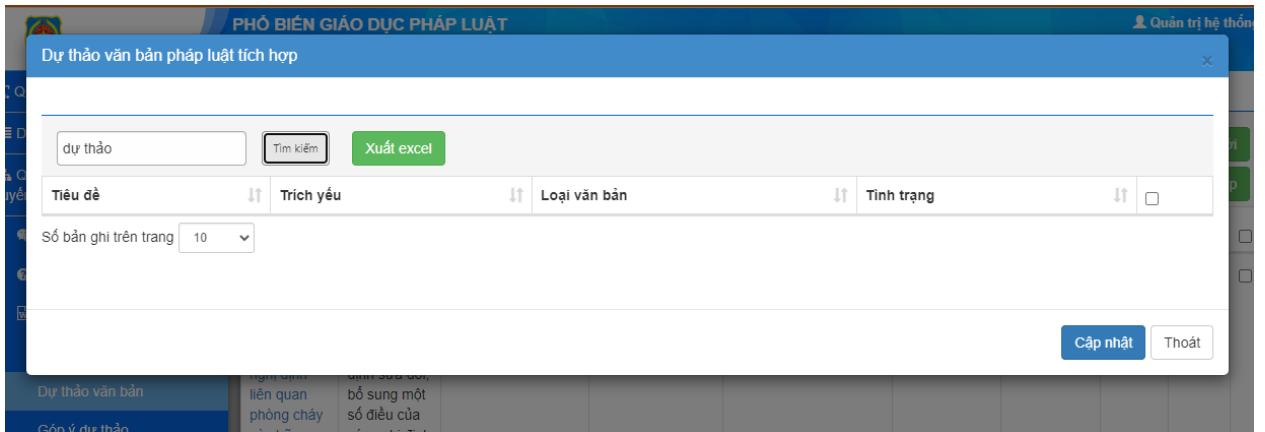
PHỔ BIẾN GIÁO DỤC PHÁP LUẬT

Quản trị hệ thống

Dự thảo văn bản pháp luật tích hợp

×

dự thảo

Tìm kiếm

Xuất excel

| Tiêu đề | Trích yếu | Loại văn bản | Tình trạng | ☐ |
|---|---|---|---|---|

Số bản ghi trên trang 10

Cập nhật

Thoát

Dự thảo văn bản

Góp ý dự thảo

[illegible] liên quan phòng cháy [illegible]

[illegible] sửa đổi, bổ sung một số điều của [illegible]